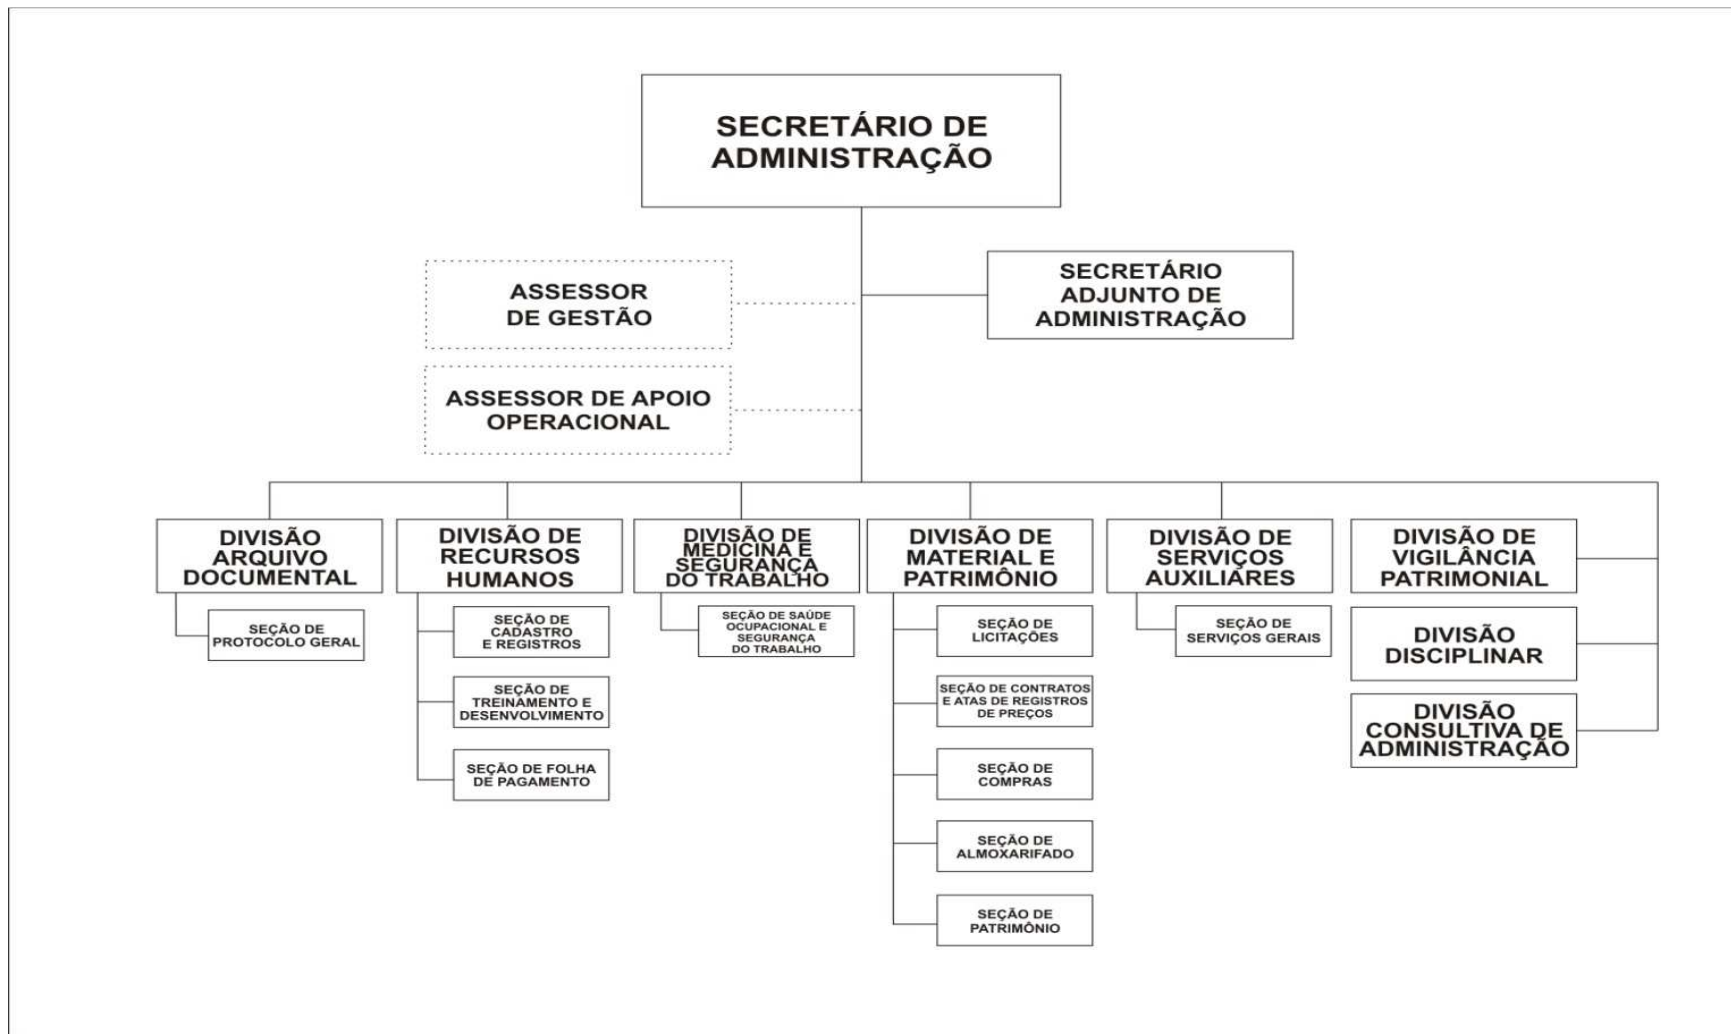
SECRETÁRIO DE ADMINISTRAÇÃO

ASSESSOR DE GESTÃO

SECRETÁRIO ADJUNTO DE ADMINISTRAÇÃO

ASSESSOR DE APOIO OPERACIONAL

DIVISÃO ARQUIVO DOCUMENTAL

SEÇÃO DE PROTOCOLO GERAL

DIVISÃO DE RECURSOS HUMANOS

SEÇÃO DE CADASTRO E REGISTROS

SEÇÃO DE TREINAMENTO E DESENVOLVIMENTO

SEÇÃO DE FOLHA DE PAGAMENTO

DIVISÃO DE MEDICINA E SEGURANÇA DO TRABALHO

SEÇÃO DE SAÚDE OCUPACIONAL E SEGURANÇA DO TRABALHO

DIVISÃO DE MATERIAL E PATRIMÔNIO

SEÇÃO DE LICITAÇÕES

SEÇÃO DE CONTRATOS E ATAS DE REGISTROS DE PREÇOS

SEÇÃO DE COMPRAS

SEÇÃO DE ALMOXARIFADO

SEÇÃO DE PATRIMÔNIO

DIVISÃO DE SERVIÇOS AUXILIARES

SEÇÃO DE SERVIÇOS GERAIS

DIVISÃO DE VIGILÂNCIA PATRIMONIAL

DIVISÃO DISCIPLINAR

DIVISÃO CONSULTIVA DE ADMINISTRAÇÃO